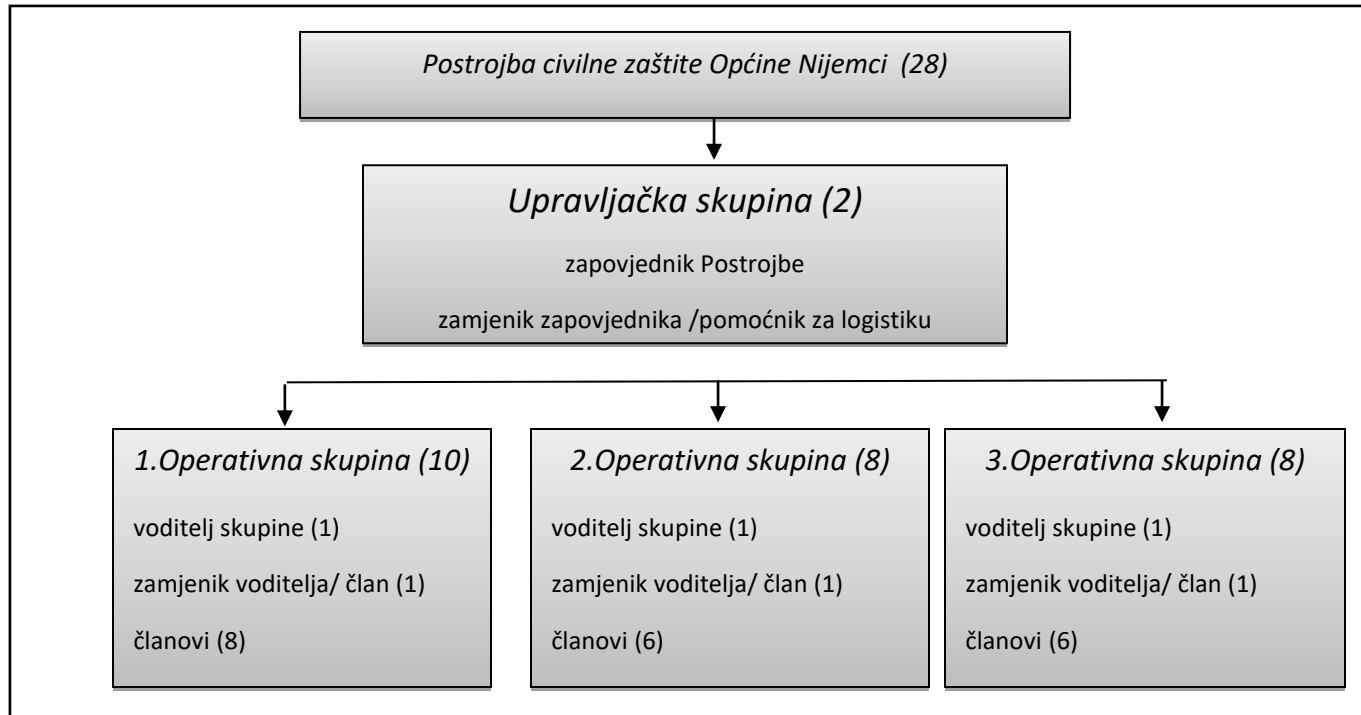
Postrojba civilne zaštite Općine Nijemci (28)

Upravljačka skupina (2)

zapovjednik Postrojbe

zamjenik zapovjednika /pomoćnik za logistiku

1.Operativna skupina (10)

voditelj skupine (1)

zamjenik voditelja/ član (1)

članovi (8)

2.Operativna skupina (8)

voditelj skupine (1)

zamjenik voditelja/ član (1)

članovi (6)

3.Operativna skupina (8)

voditelj skupine (1)

zamjenik voditelja/ član (1)

članovi (6)